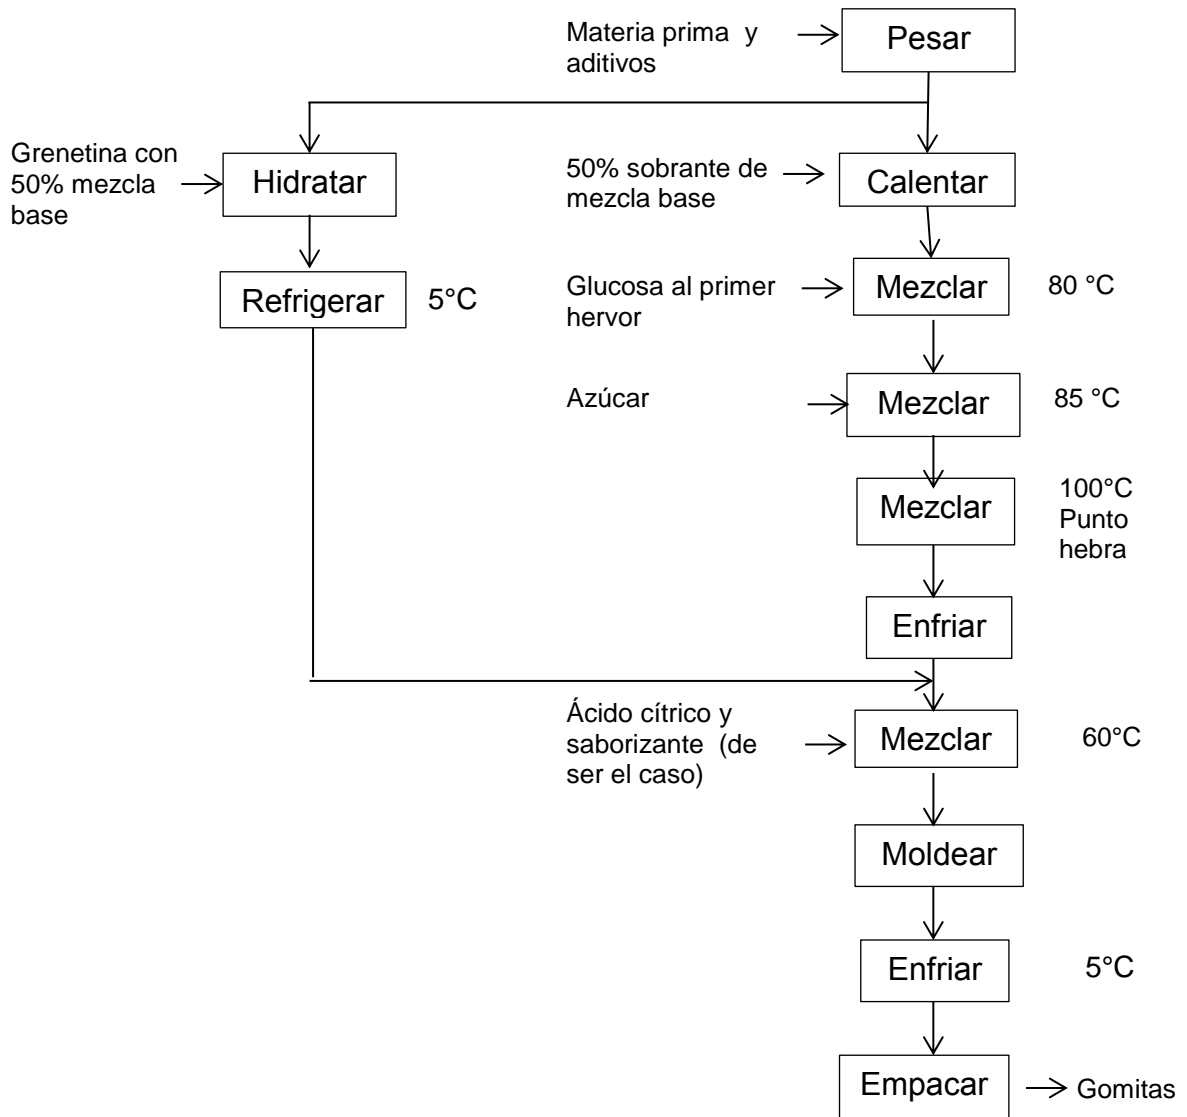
Materia prima y aditivos

Pesar

Grenetina con 50% mezcla base

Hidratar

50% sobrante de mezcla base

Calentar

Refrigerar

5°C

Glucosa al primer hervor

Mezclar

80 °C

Azúcar

Mezclar

85 °C

Mezclar

100°C Punto hebra

Enfriar

Ácido cítrico y saborizante (de ser el caso)

Mezclar

60°C

Moldear

Enfriar

5°C

Empacar

Gomitas